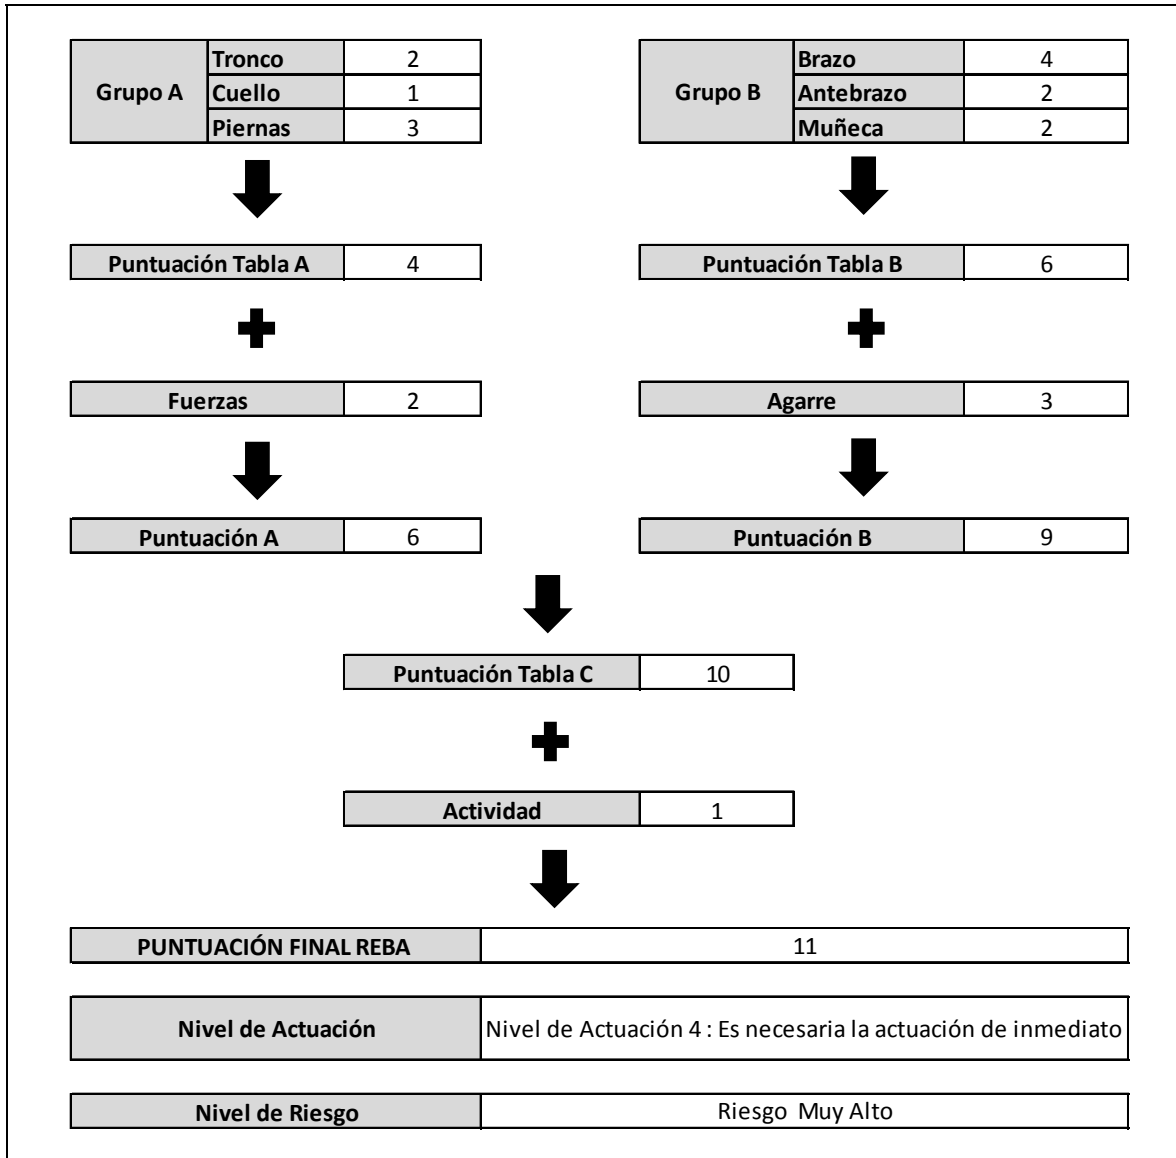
| Grupo A | Tronco | 2 |
|---|---|---|
| | Cuello | 1 |
| | Piernas | 3 |

| Grupo B | Brazo | 4 |
|---|---|---|
| | Antebrazo | 2 |
| | Muñeca | 2 |

| Puntuación Tabla A | 4 |
|---|---|

| Puntuación Tabla B | 6 |
|---|---|

| Fuerzas | 2 |
|---|---|

| Agarre | 3 |
|---|---|

| Puntuación A | 6 |
|---|---|

| Puntuación B | 9 |
|---|---|

| Puntuación Tabla C | 10 |
|---|---|

| Actividad | 1 |
|---|---|

| PUNTUACIÓN FINAL REBA | 11 |
|---|---|

| Nivel de Actuación | Nivel de Actuación 4 : Es necesaria la actuación de inmediato |
|---|---|

| Nivel de Riesgo | Riesgo Muy Alto |
|---|---|